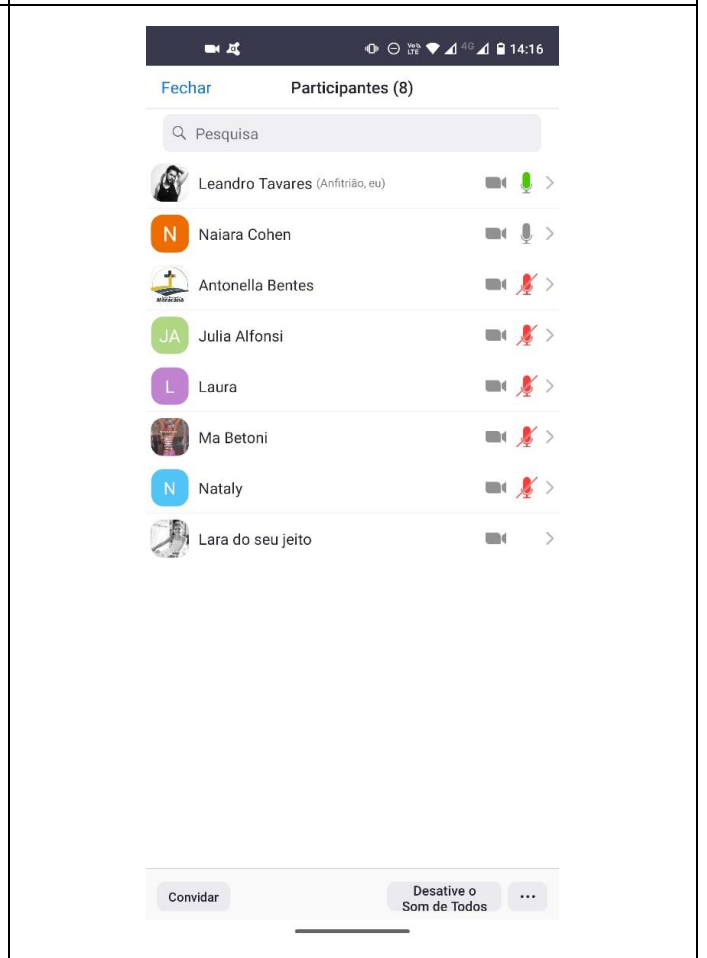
Vo) LTE 4G 14:16

Fechar
Participantes (8)

Pesquisa

Leandro Tavares (Anfitrião, eu)

N
Naiara Cohen

Antonella Bentes

JA
Julia Alfonsi

L
Laura

Ma Betoni

N
Nataly

Lara do seu jeito

Convidar
Desative o Som de Todos
...